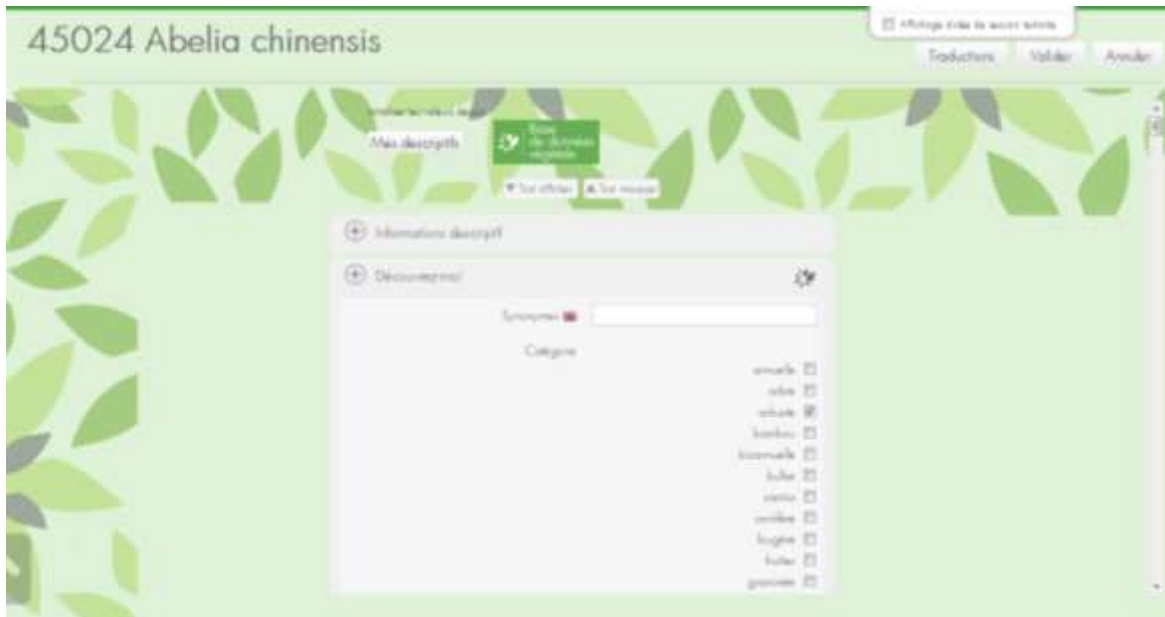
45024 Abelia chinensis

Affichage d'aide de saisie activée

Traductions Valider Annuler

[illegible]

Mes descriptifs

Base de données végétale

Tout afficher Tout masquer

Informations descriptif

Découvreznous!

Synonymes

Catégorie

annuelle
arbre
arbuste
bambou
bisannuelle
bulbe
cactus
conifère
fougère
fruitier
graminée